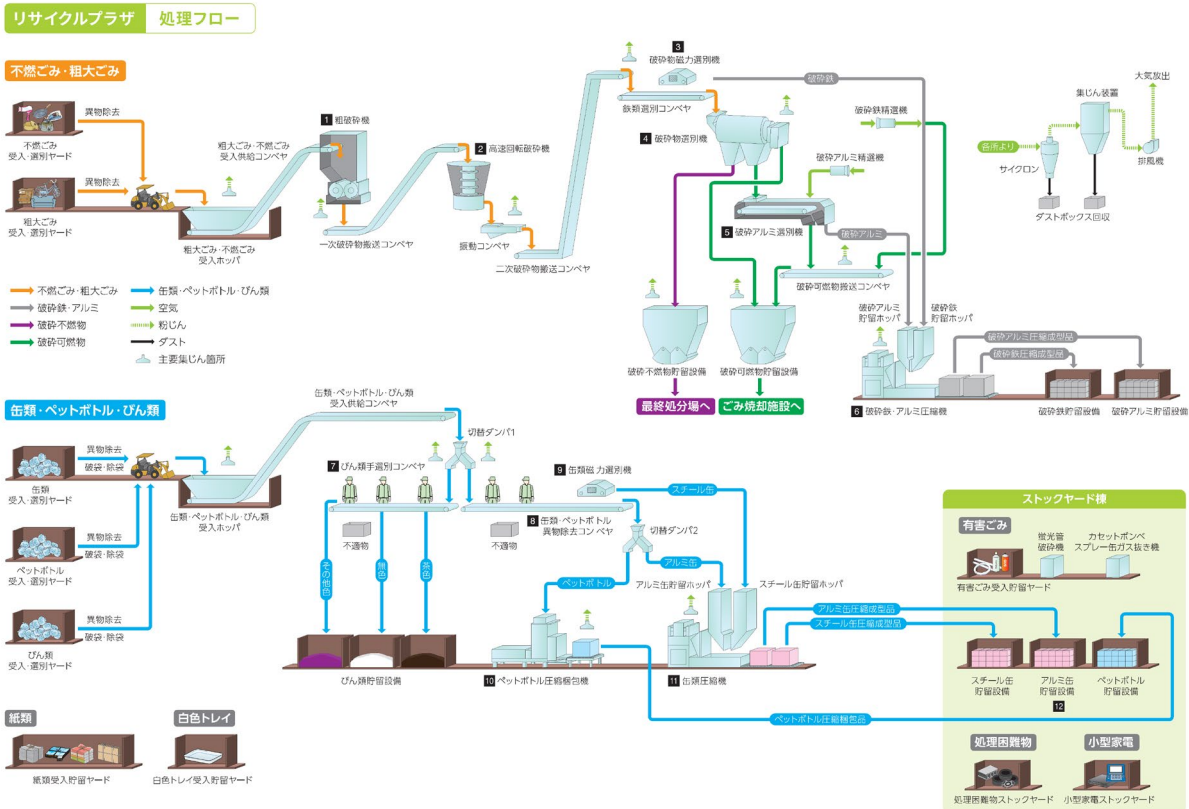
リサイクルプラザ　処理フロー

不燃ごみ・粗大ごみ

異物除去
不燃ごみ
受入・選別ヤード
異物除去
粗大ごみ
受入・選別ヤード
粗大ごみ・不燃ごみ
受入ホッパ
粗大ごみ・不燃ごみ
受入供給コンベヤ
1 粗破砕機
一次破砕物搬送コンベヤ
2 高速回転破砕機
振動コンベヤ
二次破砕物搬送コンベヤ
3 破砕物磁力選別機
鉄類選別コンベヤ
破砕鉄
4 破砕物選別機
破砕鉄精選機
破砕アルミ精選機
5 破砕アルミ選別機
破砕アルミ
破砕可燃物搬送コンベヤ
破砕不燃物貯留設備
破砕可燃物貯留設備
最終処分場へ
ごみ焼却施設へ
破砕アルミ
貯留ホッパ
破砕鉄
貯留ホッパ
破砕アルミ圧縮成型品
破砕鉄圧縮成型品
6 破砕鉄・アルミ圧縮機
破砕鉄貯留設備
破砕アルミ貯留設備
各所より
サイクロン
集じん装置
大気放出
排風機
ダストボックス回収

不燃ごみ・粗大ごみ
破砕鉄・アルミ
破砕不燃物
破砕可燃物
缶類・ペットボトル・びん類
空気
粉じん
ダスト
主要集じん箇所

缶類・ペットボトル・びん類

異物除去
破袋・除袋
缶類
受入・選別ヤード
異物除去
破袋・除袋
ペットボトル
受入・選別ヤード
異物除去
破袋・除袋
びん類
受入・選別ヤード
缶類・ペットボトル・びん類
受入ホッパ
缶類・ペットボトル・びん類
受入供給コンベヤ
切替ダンパ1
7 びん類手選別コンベヤ
不適物
不適物
その他色
無色
茶色
びん類貯留設備
8 缶類・ペットボトル
異物除去コンベヤ
9 缶類磁力選別機
スチール缶
切替ダンパ2
アルミ缶
ペットボトル
アルミ缶貯留ホッパ
スチール缶貯留ホッパ
10 ペットボトル圧縮梱包機
11 缶類圧縮機
アルミ缶圧縮成型品
スチール缶圧縮成型品
ペットボトル圧縮梱包品

ストックヤード棟
有害ごみ
蛍光管
破砕機
カセットボンベ
スプレー缶ガス抜き機
有害ごみ受入貯留ヤード
スチール缶
貯留設備
アルミ缶
貯留設備
ペットボトル
貯留設備
12
処理困難物
処理困難物ストックヤード
小型家電
小型家電ストックヤード

紙類
紙類受入貯留ヤード
白色トレイ
白色トレイ受入貯留ヤード